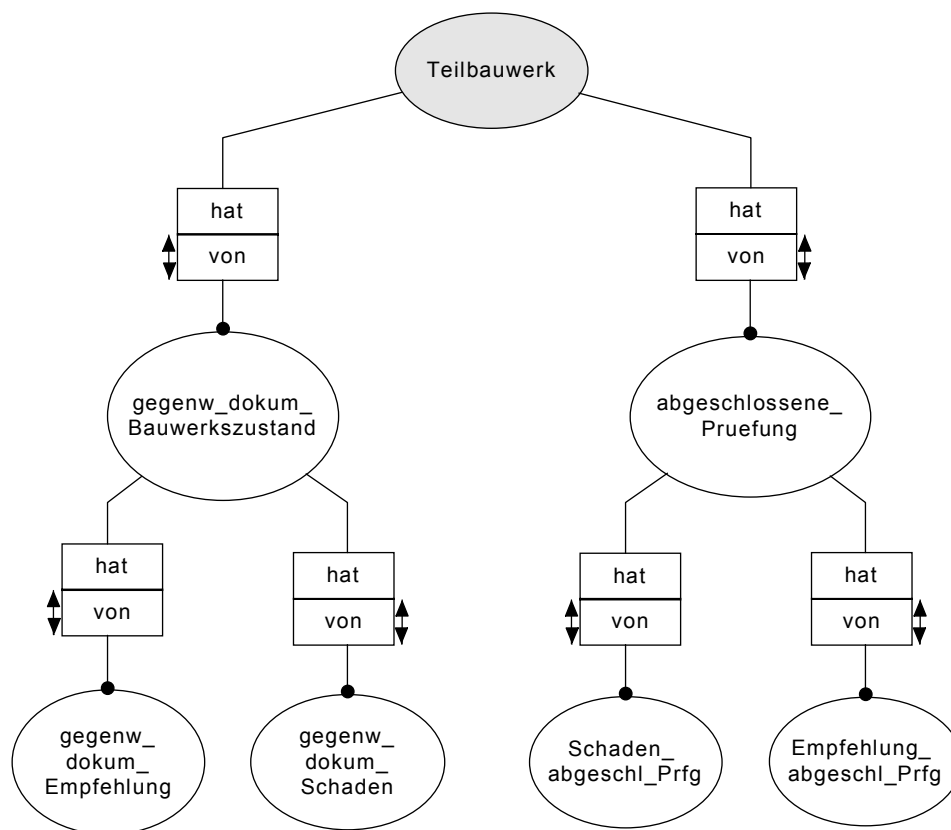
Teilbauwerk

hat
von

hat
von

gegenw_dokum_ Bauwerkszustand

abgeschlossene_ Pruefung

hat
von

hat
von

hat
von

hat
von

gegenw_ dokum_ Empfehlung

gegenw_ dokum_ Schaden

Schaden_ abgeschl_Prfg

Empfehlung_ abgeschl_Prfg